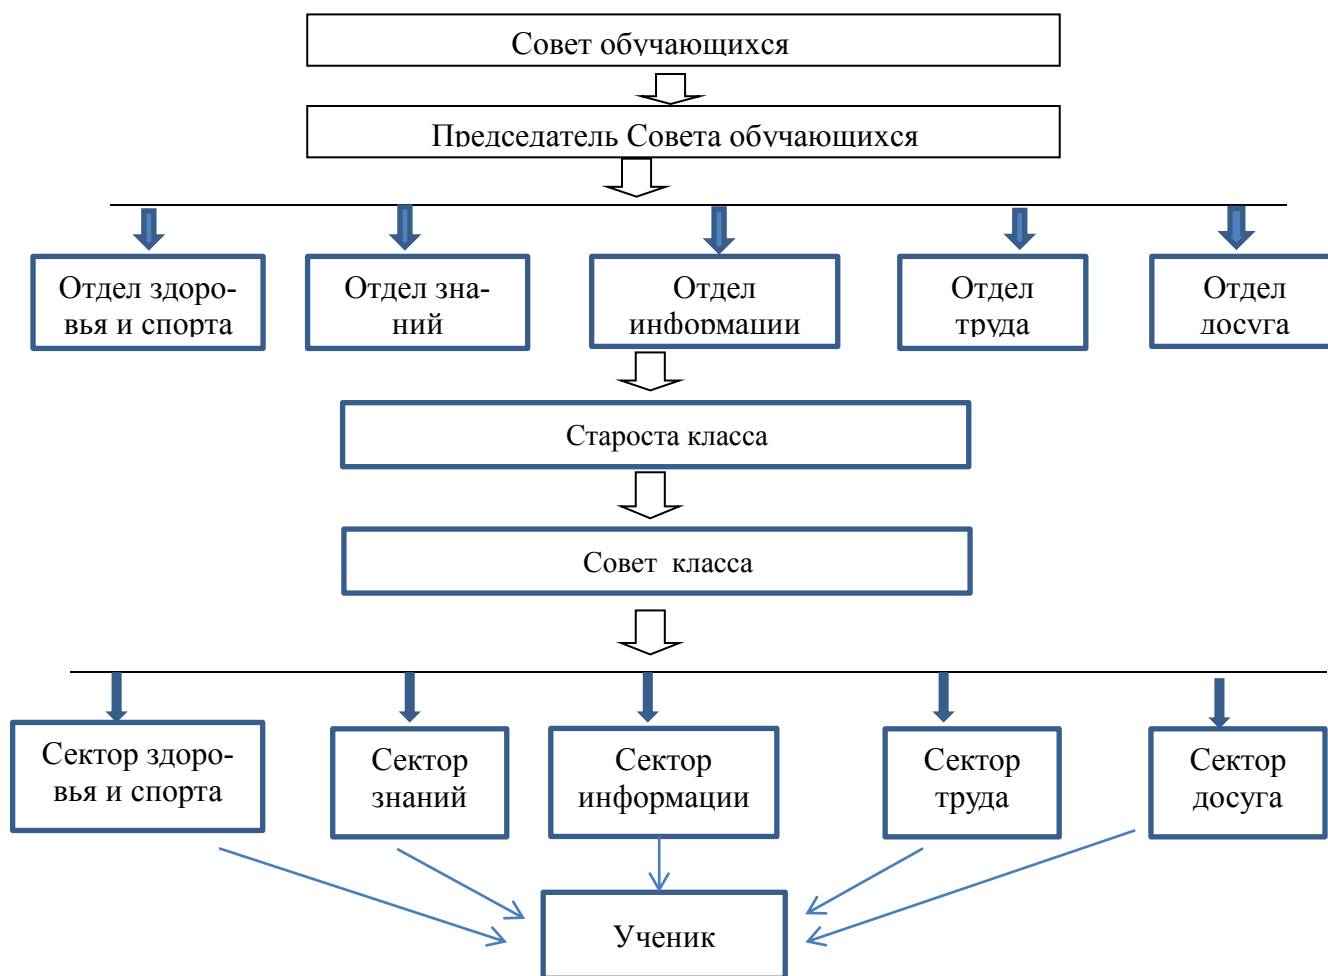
Совет обучающихся

Председатель Совета обучающихся

Отдел здоровья и спорта

Отдел знаний

Отдел информации

Отдел труда

Отдел досуга

Староста класса

Совет класса

Сектор здоровья и спорта

Сектор знаний

Сектор информации

Сектор труда

Сектор досуга

Ученик